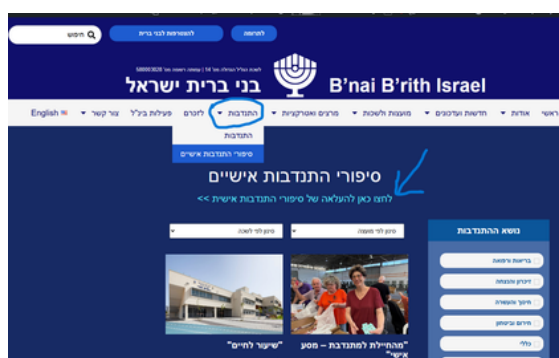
לתרומה
להצטרפות לבני ברית
חיפוש
לשכה הגדולה אגודה 14 | עמותה רשומה מס' 580003626
בני ברית ישראל
B'nai B'rith Israel
ראשי
אודות
חדשות ועדכונים
מועצות ולשכות
מרכזים ואטרקציות
התנדבות
לינורם
פעילות בנ"ל
צור קשר
English
התנדבות
סיפורי התנדבות אישיים
סיפורי התנדבות אישיים
לחצו כאן להעלאה של סיפורי התנדבות אישית >>
סינון לפי לשכה
סינון לפי מועצה
נושא ההתנדבות
בריאות ורפואה
דיוור ומנהלה
חינוך והעשרה
חירום וביטחון
כללי
"מהחיילת למתנדבת – מסע אישי"
"שיעור לחיים"